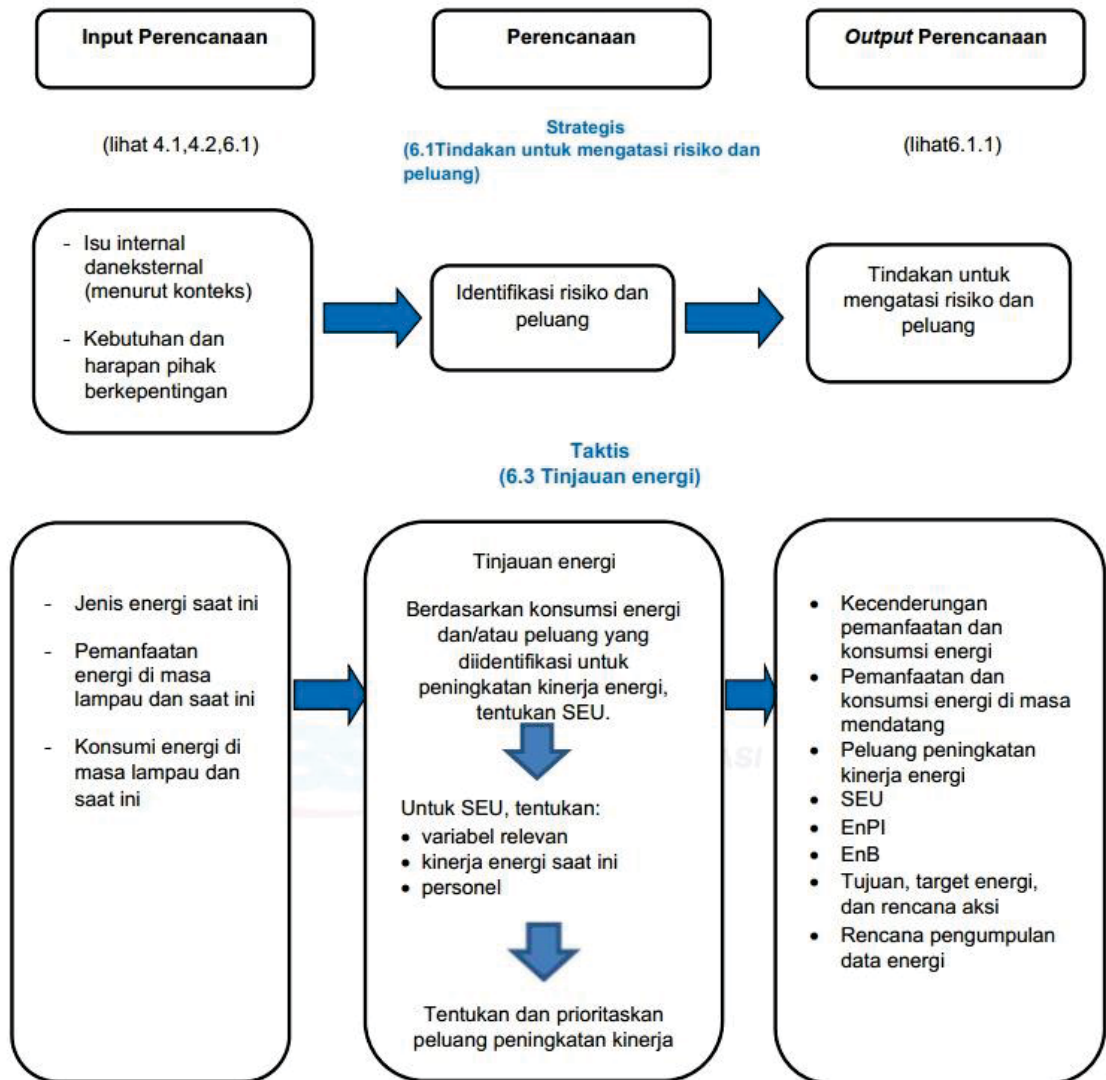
Input Perencanaan

Perencanaan

*Output* Perencanaan

(lihat 4.1,4.2,6.1)

Strategis
(6.1Tindakan untuk mengatasi risiko dan peluang)

(lihat6.1.1)

- Isu internal daneksternal (menurut konteks)
- Kebutuhan dan harapan pihak berkepentingan

Identifikasi risiko dan peluang

Tindakan untuk mengatasi risiko dan peluang

Taktis
(6.3 Tinjauan energi)

- Jenis energi saat ini
- Pemanfaatan energi di masa lampau dan saat ini
- Konsumi energi di masa lampau dan saat ini

Tinjauan energi

Berdasarkan konsumsi energi dan/atau peluang yang diidentifikasi untuk peningkatan kinerja energi, tentukan SEU.

Untuk SEU, tentukan:
• variabel relevan
• kinerja energi saat ini
• personel

Tentukan dan prioritaskan peluang peningkatan kinerja

• Kecenderungan pemanfaatan dan konsumsi energi
• Pemanfaatan dan konsumsi energi di masa mendatang
• Peluang peningkatan kinerja energi
• SEU
• EnPI
• EnB
• Tujuan, target energi, dan rencana aksi
• Rencana pengumpulan data energi